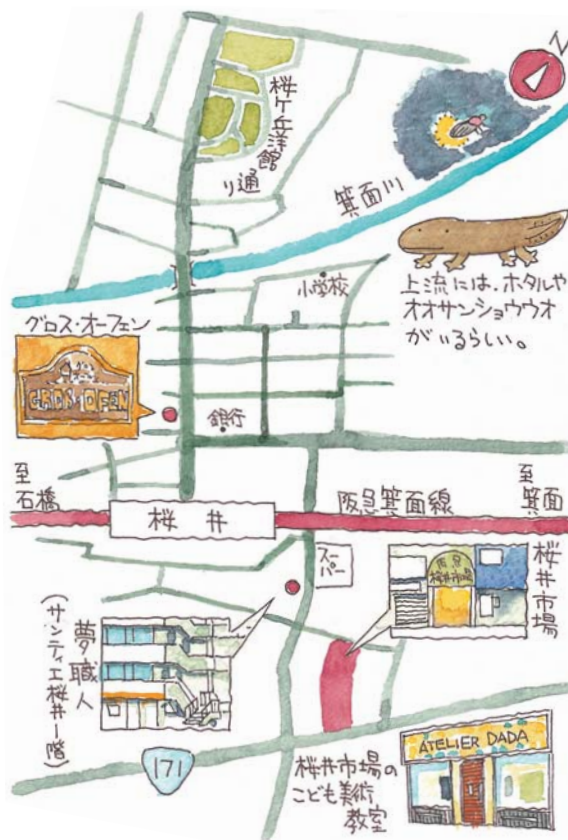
N

桜ヶ丘洋館り通

箕面川

上流には、ホタルやオオサンショウウオがいるらしい。

小学校

グロス・オーフェン

GROSS OFEN

銀行

至石橋

阪急箕面線

至箕面

桜井

スーパー

桜井市場

夢職人（サンティエ桜井一階）

171

桜井市場のこども美術教室

ATELIER DADA